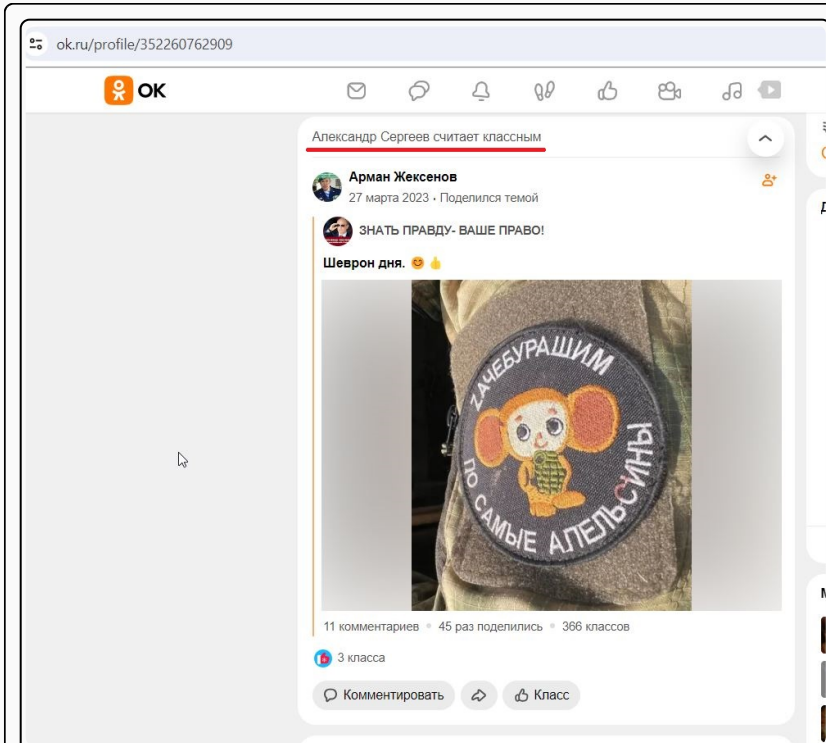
ok.ru/profile/352260762909

OK

Александр Сергеев считает классным

Арман Жексенов
27 марта 2023 • Поделился темой

ЗНАТЬ ПРАВДУ- ВАШЕ ПРАВО!

Шеврон дня. 😊👍

ZАЧЕБУРАШИМ ПО САМЫЕ АПЕЛЬСИНЫ

11 комментариев • 45 раз поделились • 366 классов

3 класса

Комментировать

Класс